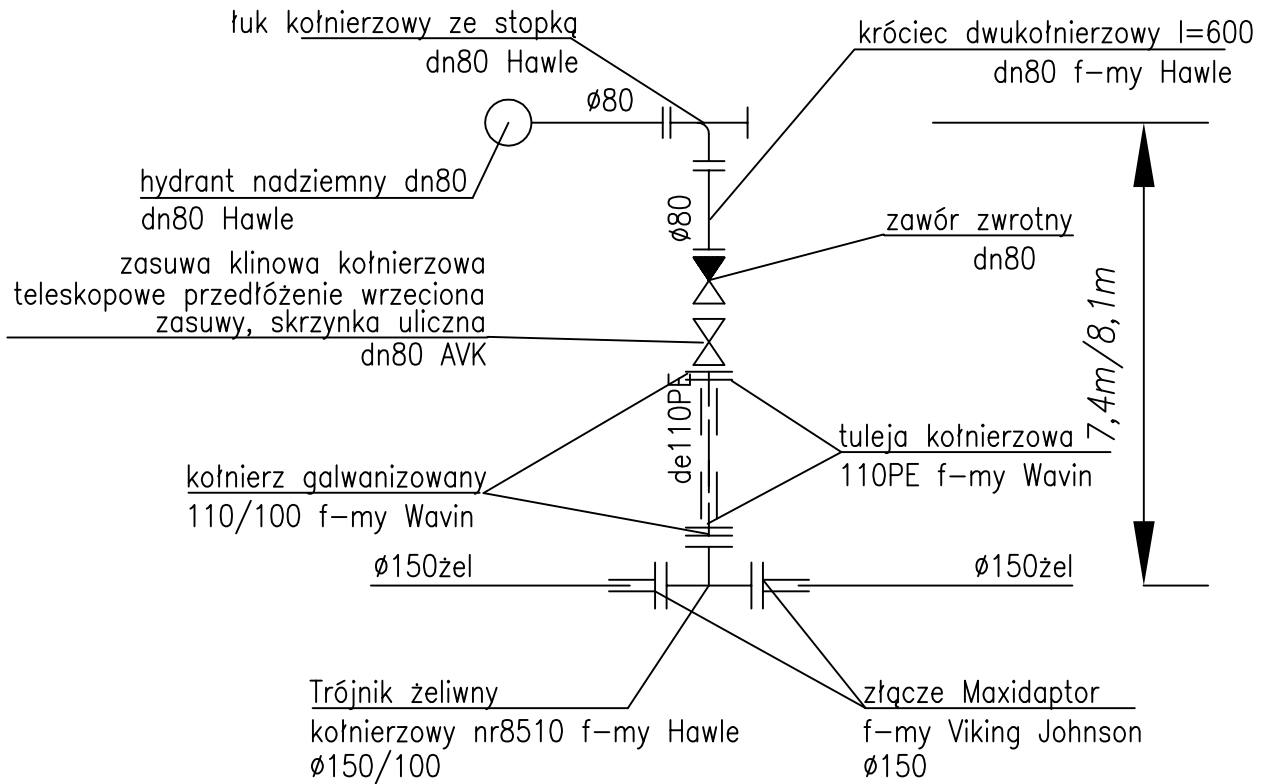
łuk kołnierzowy ze stopką
dn80 Hawle

króciec dwukołnierzowy l=600
dn80 f-my Hawle

ø80

hydrant nadziemny dn80
dn80 Hawle

ø80

zawór zwrotny
dn80

zasuwa klinowa kołnierzowa
teleskopowe przedłóżenie wrzeciona
zasuwy, skrzynka uliczna
dn80 AVK

7,4m/8,1m

de110PE

tuleja kołnierzowa
110PE f-my Wavin

kołnierz galwanizowany
110/100 f-my Wavin

ø150żel

ø150żel

Trójnik żeliwny
kołnierzowy nr8510 f-my Hawle
ø150/100

złącze Maxidaptor
f-my Viking Johnson
ø150